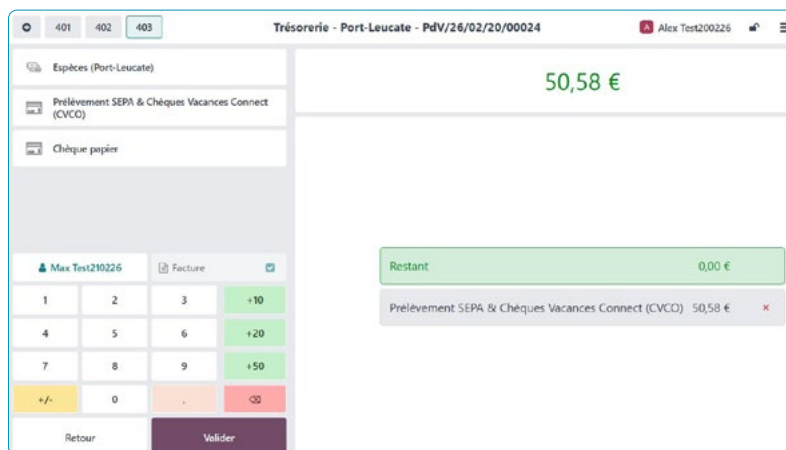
401 402 403

Trésorerie - Port-Leucate - PdV/26/02/20/00024

A Alex Test200226

Espèces (Port-Leucate)

Prélèvement SEPA & Chèques Vacances Connect (CVCO)

Chèque papier

50,58 €

Max Test210226

Facture

| 1 | 2 | 3 | +10 |
|---|---|---|---|
| 4 | 5 | 6 | +20 |
| 7 | 8 | 9 | +50 |
| +/- | 0 | , | ⌫ |

Retour

Valider

Restant 0,00 €

Prélèvement SEPA & Chèques Vacances Connect (CVCO) 50,58 € ×